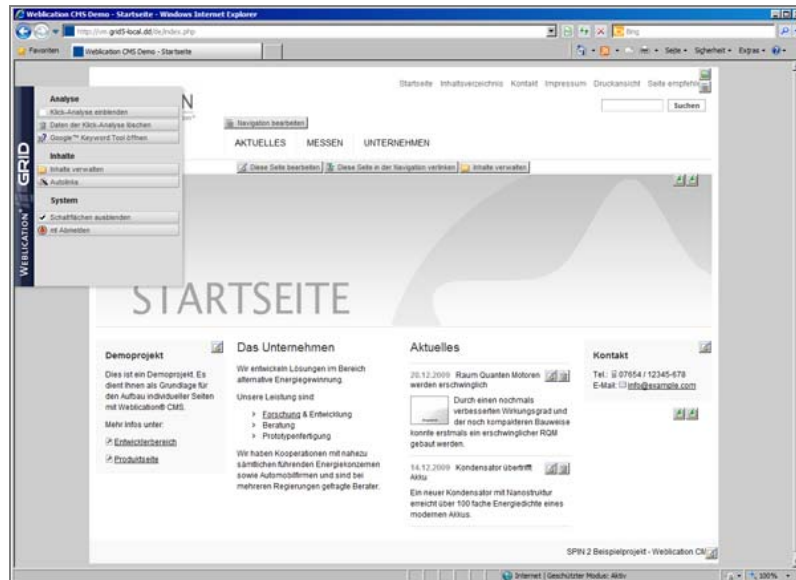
Weblication CMS Demo - Startseite - Windows Internet Explorer

http://cm.grid5-local.dd/de/index.php

Bing

Favoriten

Weblication CMS Demo - Startseite

Seite • Sicherheit • Extras •

Startseite Inhaltsverzeichnis Kontakt Impressum Druckansicht Seite empfehlen

Suchen

Analyse

Klick-Analyse einblenden

Daten der Klick-Analyse löschen

Google™ Keyword Tool öffnen

Inhalte

Inhalte verwalten

Autolinks

System

Schaltflächen ausblenden

Abmelden

GRID

WEBLICATION®

Navigation bearbeiten

AKTUELLES MESSEN UNTERNEHMEN

Diese Seite bearbeiten | Diese Seite in der Navigation verlinken | Inhalte verwalten

STARTSEITE

Demoprojekt

Dies ist ein Demoprojekt. Es dient Ihnen als Grundlage für den Aufbau individueller Seiten mit Weblication® CMS.

Mehr Infos unter:

Entwicklerbereich

Produktseite

Das Unternehmen

Wir entwickeln Lösungen im Bereich alternative Energiegewinnung.

Unsere Leistung sind:

Forschung & Entwicklung

Beratung

Prototypenfertigung

Wir haben Kooperationen mit nahezu sämtlichen führenden Energiekonzernen sowie Automobilfirmen und sind bei mehreren Regierungen gefragte Berater.

Aktuelles

20.12.2009 Raum Quanten Motoren werden erschwinglich

Durch einen nochmals verbesserten Wirkungsgrad und der noch kompakteren Bauweise konnte erstmals ein erschwinglicher RQM gebaut werden.

14.12.2009 Kondensator übertrifft Akku

Ein neuer Kondensator mit Nanostruktur erreicht über 100 fache Energiedichte eines modernen Akkus.

Kontakt

Tel.: 07654 / 12345-678

E-Mail: info@example.com

SPIN 2 Beispielprojekt - Weblication CM

Internet | Geschützter Modus: Aktiv

100%